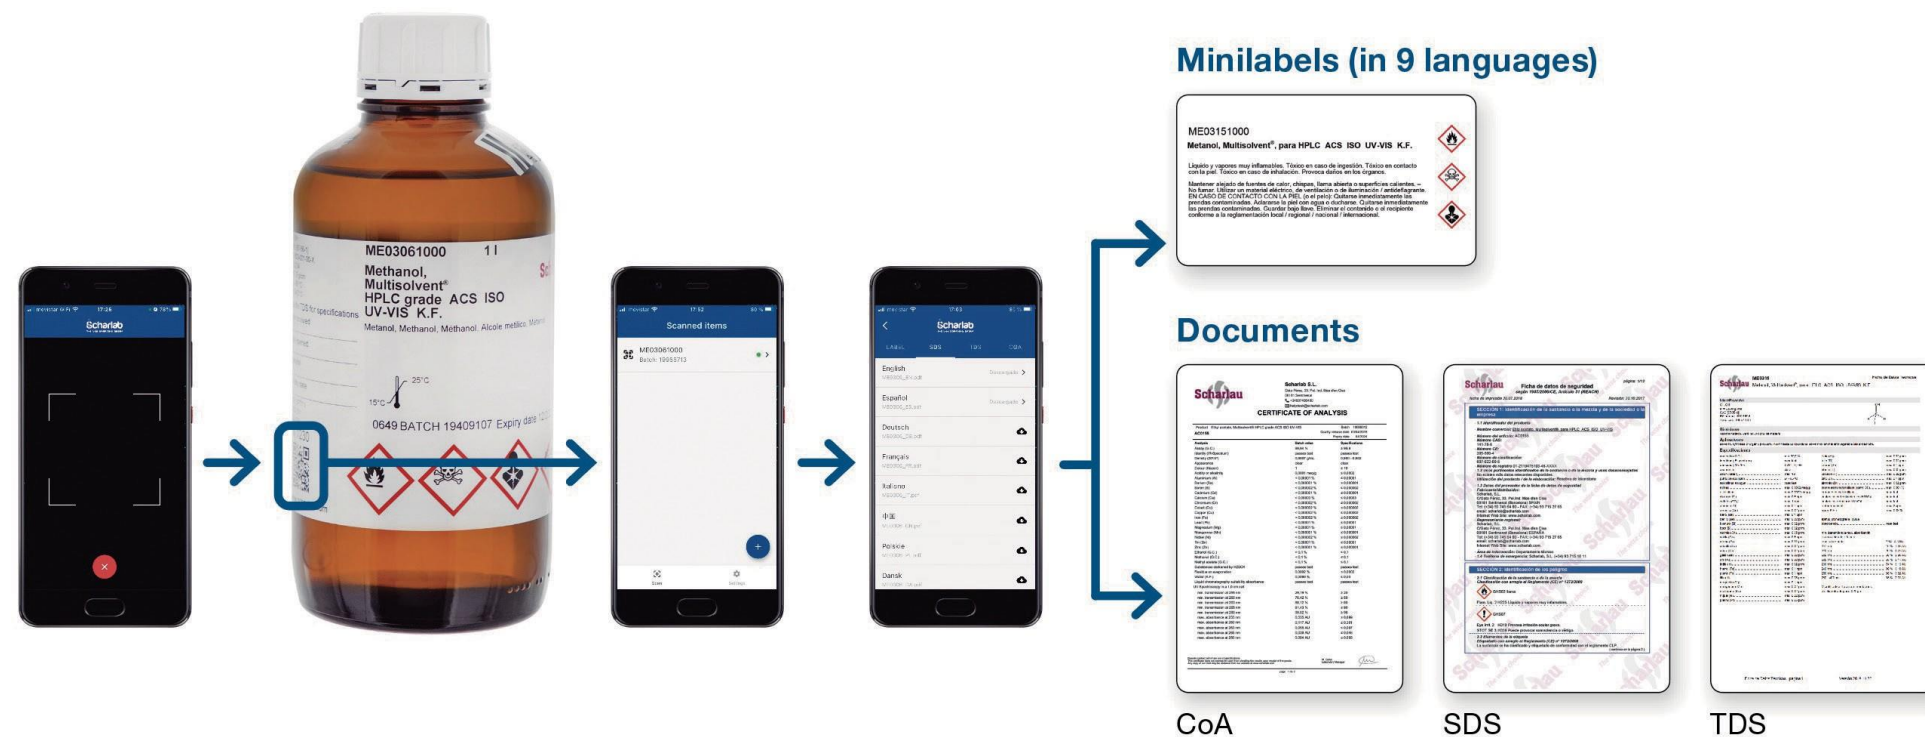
Minilabels (in 9 languages)

Documents

Scharlab

ME03061000 1 l
Methanol, Multisolvent®
HPLC grade ACS ISO
UV-VIS K.F.
Metanol, Methanol, Methanol, Alcole metilico, Metanol
25°C
15°C
0649 BATCH 19409107 Expiry date

Scanned items
ME03061000
Batch: 19059713

Scharlab
LABEL SDS TDS COA
English
Español
Deutsch
Français
Italiano
中国
Polskie
Dansk

ME03151000
Metanol, Multisolvent®, para HPLC ACS ISO UV-VIS K.F.
Líquido y vapores muy inflamables. Tóxico en caso de ingestión. Tóxico en contacto con la piel. Tóxico en caso de inhalación. Provoca daños en los órganos.
Mantener alejado de fuentes de calor, chispas, llama abierta o superficies calientes. – No fumar. Utilizar un material eléctrico, de ventilación o de iluminación / antideflagrante. EN CASO DE CONTACTO CON LA PIEL (o el pelo): Quitarse inmediatamente las prendas contaminadas. Aclararse la piel con agua o ducharse. Quitarse inmediatamente las prendas contaminadas. Guardar bajo llave. Eliminar el contenido o el recipiente conforme a la reglamentación local / regional / nacional / internacional.

Scharlau
CERTIFICATE OF ANALYSIS

Scharlau
Ficha de datos de seguridad

CoA SDS TDS